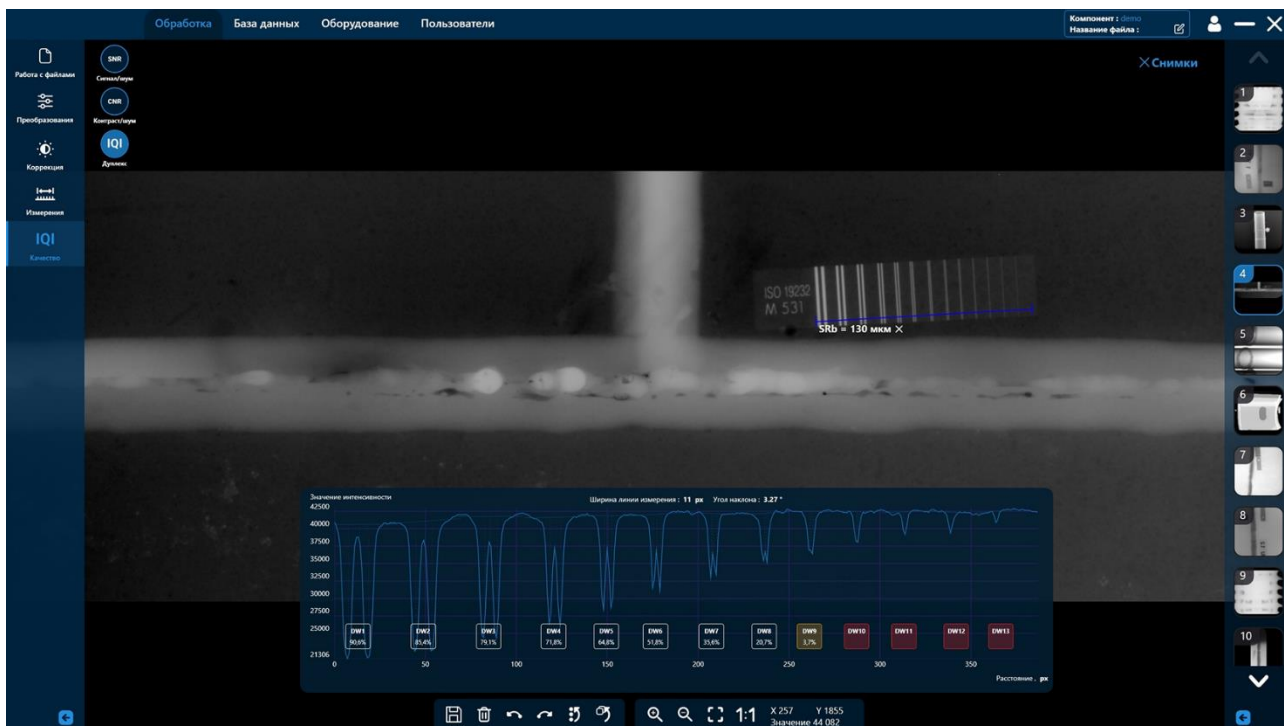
Обработка База данных Оборудование Пользователи

Компонент : demo
Название файла :

Работа с файлами
Преобразования
Коррекция
Измерения
IQI
Качество

SNR
Сигнал/шум
CNR
Контраст/шум
IQI
Дуплекс

× Снимки

ISO 19232
M 531

SRb = 130 мкм ×

Значение интенсивности
Ширина линии измерения : 11 px Угол наклона : 3.27 °

42500
40000
37500
35000
32500
30000
27500
25000
21306

| DW1 | DW2 | DW3 | DW4 | DW5 | DW6 | DW7 | DW8 | DW9 | DW10 | DW11 | DW12 | DW13 |
|---|---|---|---|---|---|---|---|---|---|---|---|---|
| 90,6% | 85,4% | 79,1% | 71,8% | 64,8% | 51,8% | 35,6% | 20,7% | 3,7% | | | | |

0 50 100 150 200 250 300 350

Расстояние , px

1:1 X 257 Y 1855
Значение 44 082

1
2
3
4
5
6
7
8
9
10